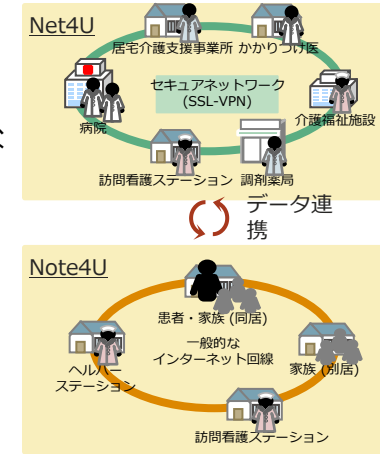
Net4U

居宅介護支援事業所 かかりつけ医

セキュアネットワーク (SSL-VPN)

病院

介護福祉施設

訪問看護ステーション 調剤薬局

データ連携

Note4U

患者・家族 (同居)

一般的な インターネット回線

ヘルパー ステーション

家族 (別居)

訪問看護ステーション